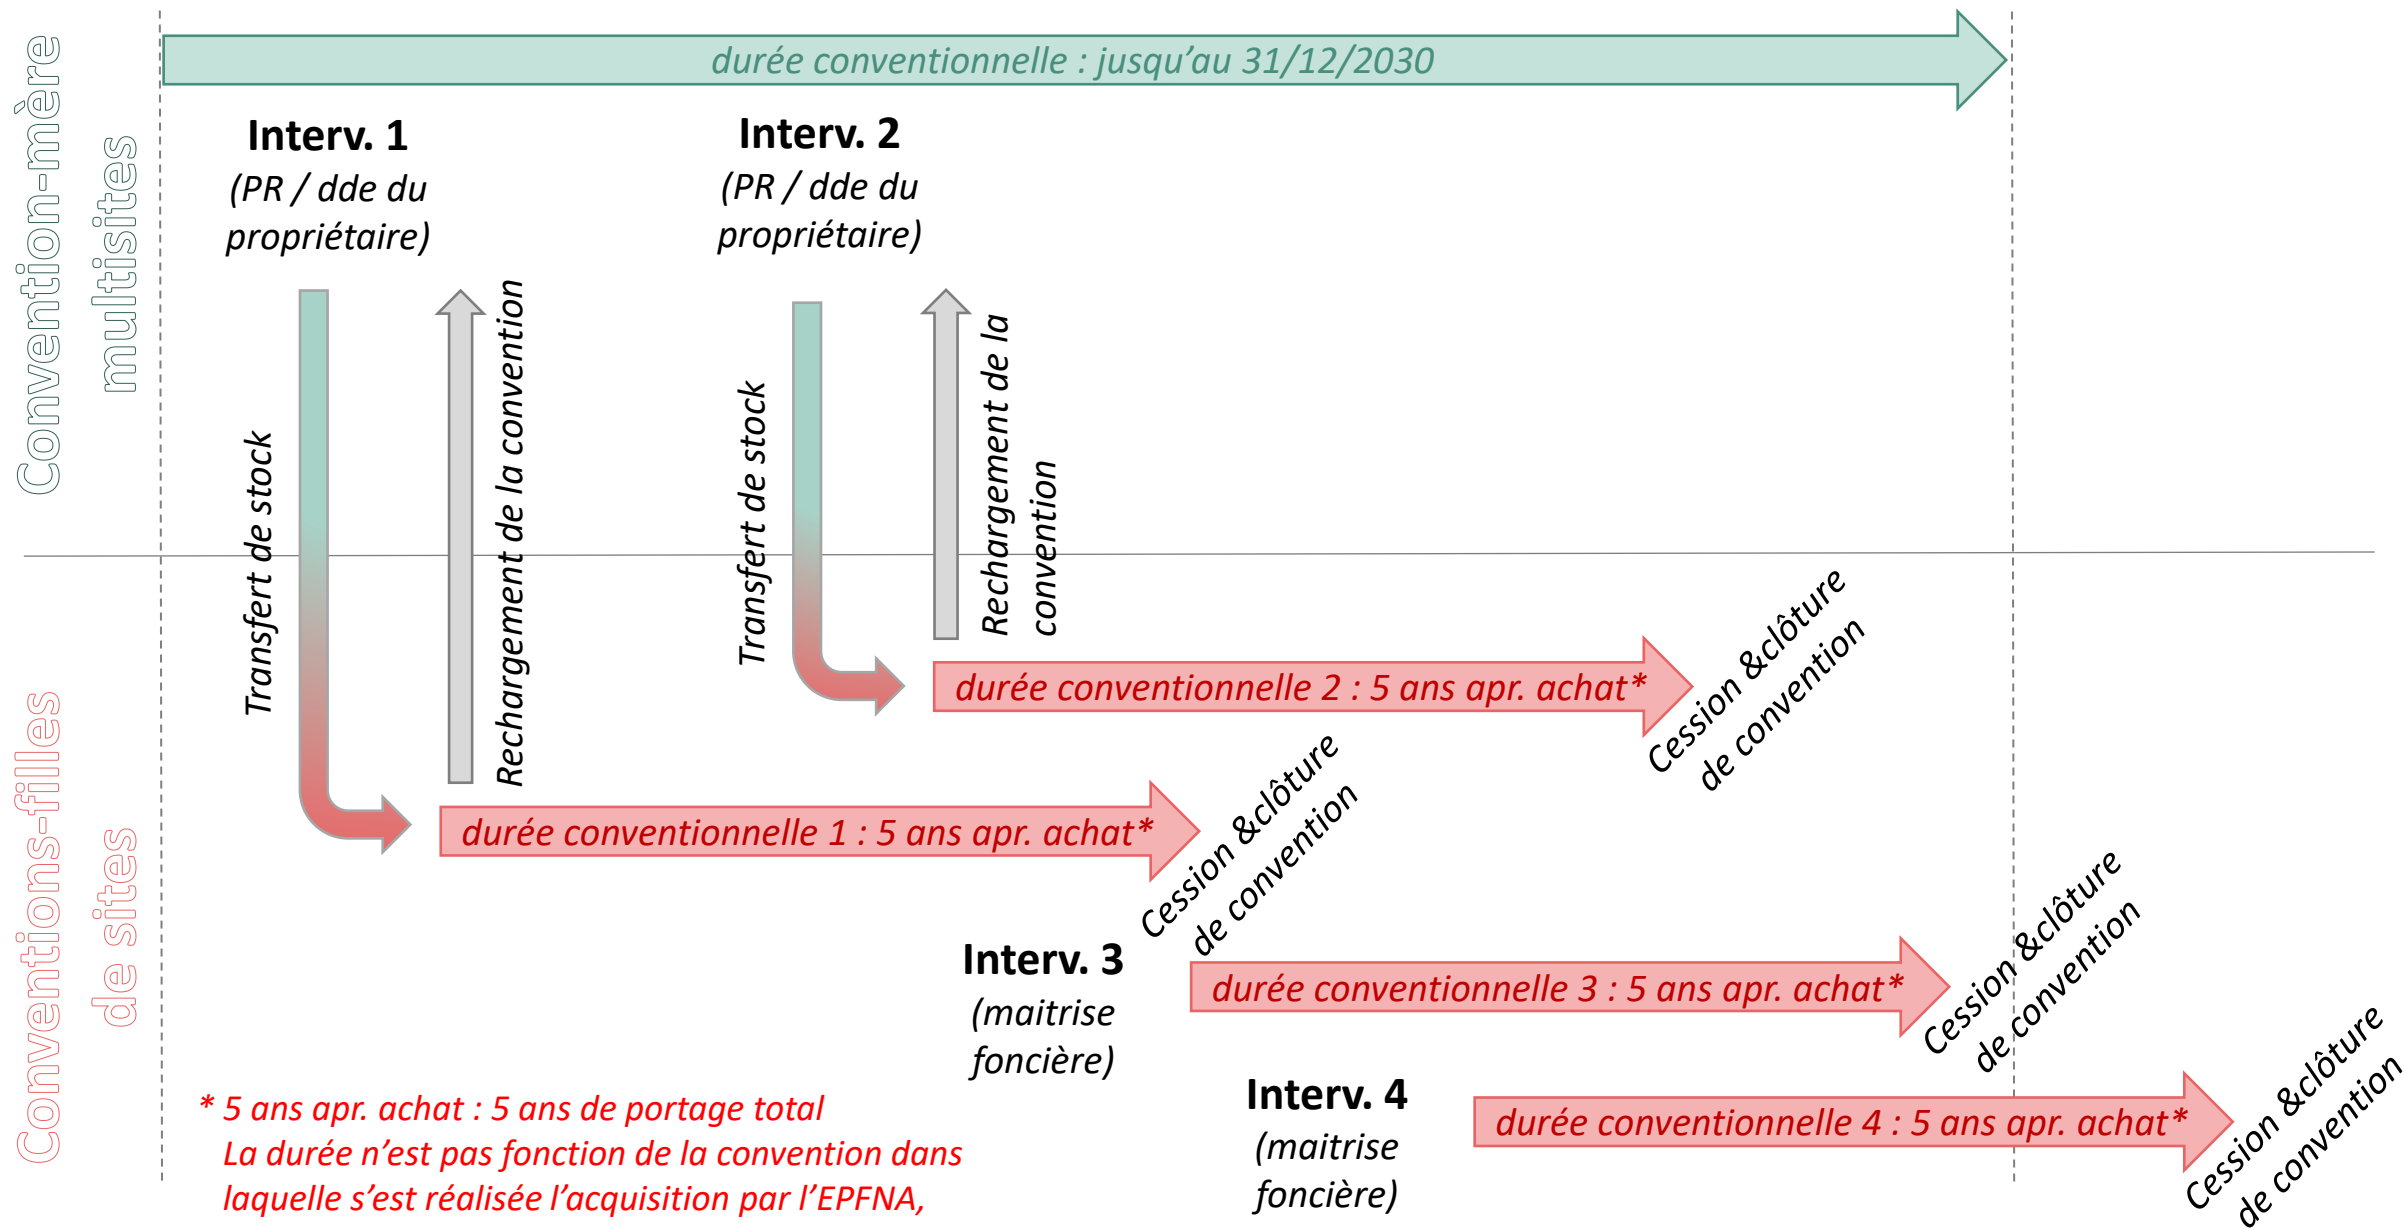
Convention-mère multisites

durée conventionnelle : jusqu'au 31/12/2030

Interv. 1
(PR / dde du propriétaire)

Transfert de stock

Rechargement de la convention

Interv. 2
(PR / dde du propriétaire)

Transfert de stock

Rechargement de la convention

Conventions-filles de sites

durée conventionnelle 2 : 5 ans apr. achat*

Cession &clôture de convention

durée conventionnelle 1 : 5 ans apr. achat*

Cession &clôture de convention

Interv. 3
(maitrise foncière)

durée conventionnelle 3 : 5 ans apr. achat*

Cession &clôture de convention

Interv. 4
(maitrise foncière)

durée conventionnelle 4 : 5 ans apr. achat*

Cession &clôture de convention

* 5 ans apr. achat : 5 ans de portage total
La durée n'est pas fonction de la convention dans laquelle s'est réalisée l'acquisition par l'EPFNA,